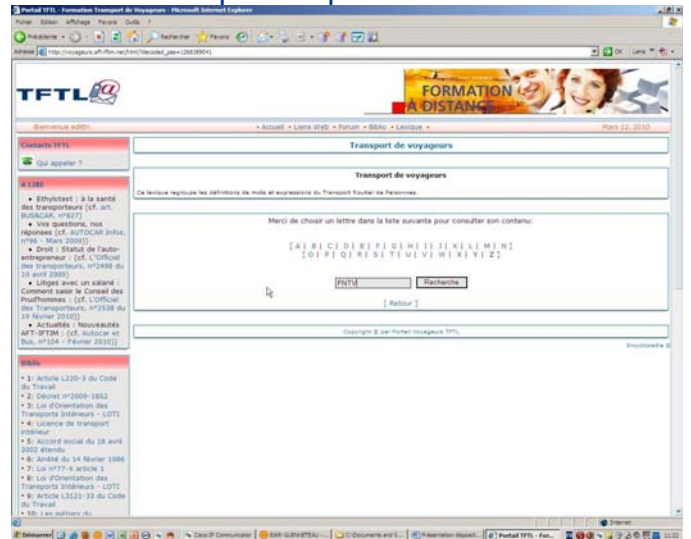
Portail TFTL - Formation Transport de Voyageurs - Microsoft Internet Explorer

Fichier Edition Affichage Favoris Outils ?

Précédente Rechercher Favoris

Adresse http://voyageurs.aft-iftim.net/html/?decoded_pos=12838904

OK Liens

TFTL

FORMATION À DISTANCE

Bienvenue edit!  • Accueil • Liens Web • Forum • Biblio • Lexique •  Mars 12, 2010

Contacts TFTL

Qui appeler ?

A LIRE

• Ethylotest : à la santé des transporteurs [cf. art. BUS&CAR, n°837]
• Vos questions, nos réponses [cf. AUTOCAR Infos, n°96 - Mars 2009]]
• Droit : Statut de l'auto-entrepreneur : [cf. L'Officiel des transporteurs, n°2498 du 10 avril 2009]
• Litiges avec un salarié : Comment saisir le Conseil des Prud'hommes : [cf. L'Officiel des Transporteurs, n°2538 du 19 février 2010]]
• Actualités : Nouveautés AFT-IFTIM : [cf. Autocar et Bus, n°104 - Février 2010]]

Biblio

• 1: Article L220-3 du Code du Travail
• 2: Décret n°2009-1662
• 3: Loi d'Orientation des Transports Intérieurs - LOTI
• 4: Licence de transport intérieur
• 5: Accord social du 18 avril 2002 étendu
• 6: Arrêté du 14 février 1986
• 7: Loi n°77-6 article 1
• 8: Loi d'Orientation des Transports Intérieurs - LOTI
• 9: Article L3121-33 du Code du Travail
• 10: Les métiers du

Transport de voyageurs

Transport de voyageurs

Ce lexique regroupe les définitions de mots et expressions du Transport Routier de Personnes.

Merci de choisir un lettre dans la liste suivante pour consulter son contenu:

[ A | B | C | D | E | F | G | H | I | J | K | L | M | N ]
[ O | P | Q | R | S | T | U | V | W | X | Y | Z ]

FNTV  Recherche

[ Retour ]

Copyright © par Portail Voyageurs TFTL

Encyclopedia ©

Internet

Démarrer  Cisco IP Communicator  Edith GUENNETEAU  C:\Documents and S...  Présentation dispositi...  Portail TFTL - For...  11:32